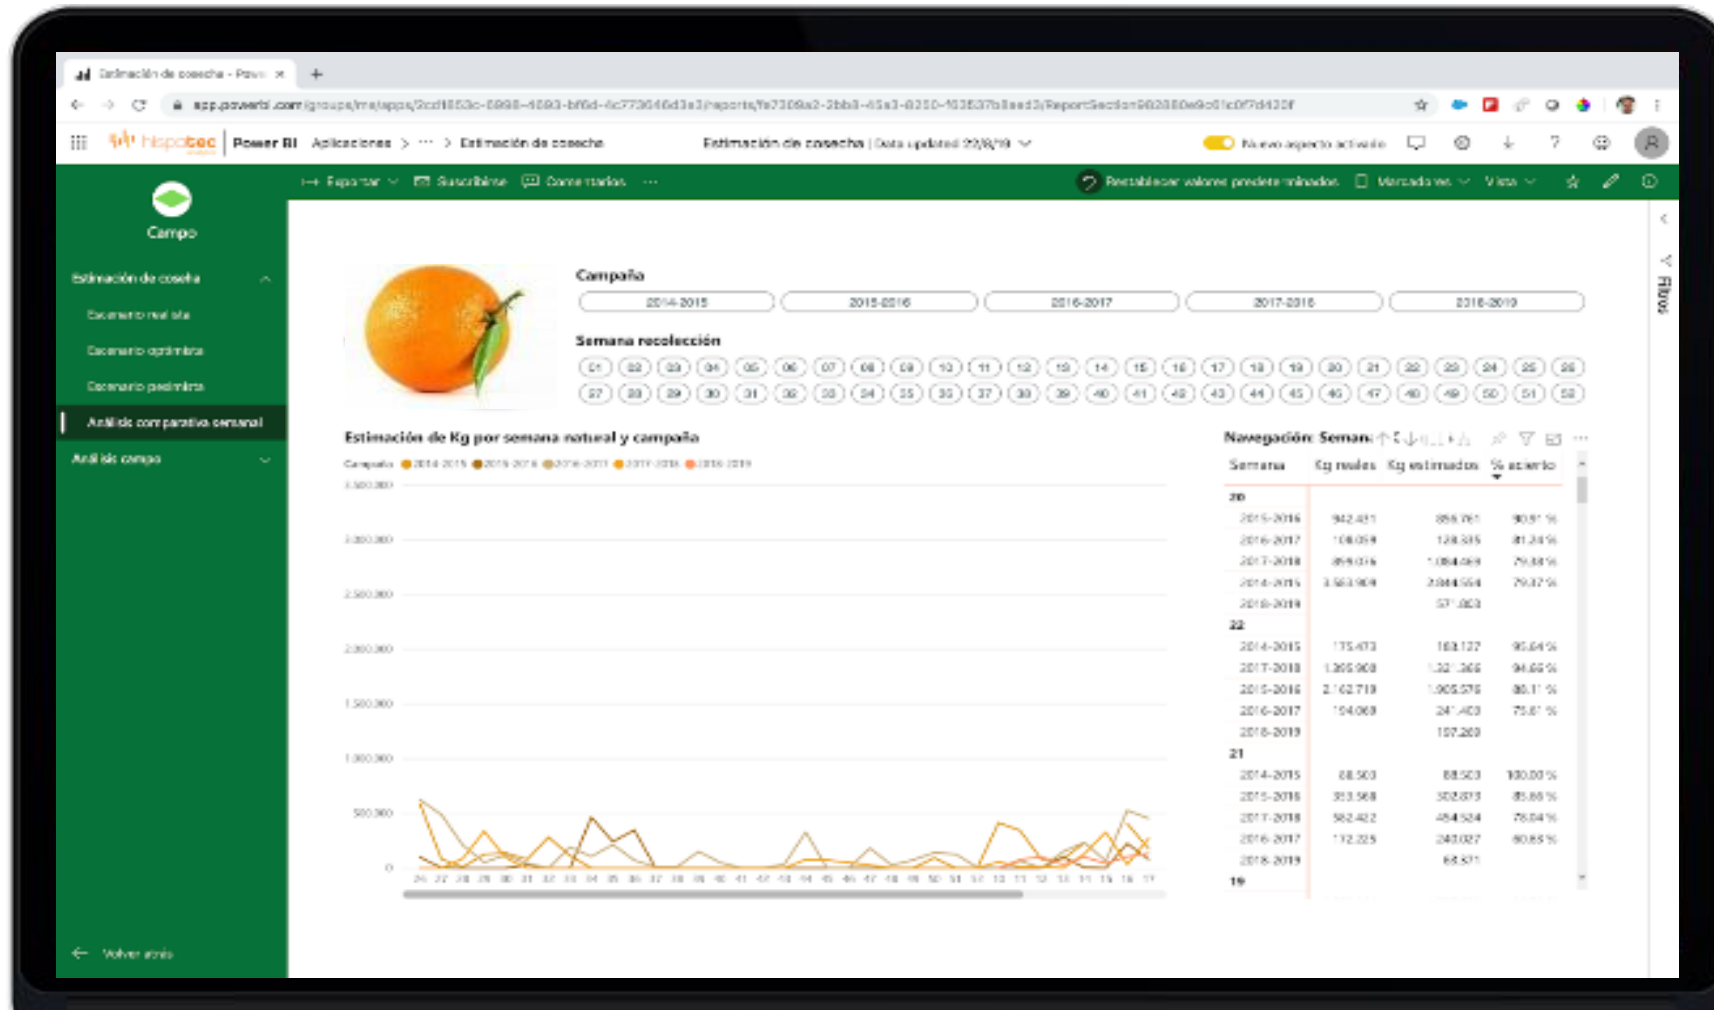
Estimación de cosecha - Powe ×

+

app.powerbi.com/groups/me/apps/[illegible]/reports/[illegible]/ReportSection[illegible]

hispatec | Power BI   Aplicaciones > ··· > Estimación de cosecha

Estimación de cosecha | Data updated 22/8/19

Nuevo aspecto activado

Campo

Estimación de cosecha

Escenario realista

Escenario optimista

Escenario pesimista

Análisis comparativa semanal

Análisis campo

Volver atrás

Exportar   Suscribirse   Comentarios   ···

Restablecer valores predeterminados   Marcadores   Vista

Filtros

Campaña

2014-2015 | 2015-2016 | 2016-2017 | 2017-2018 | 2018-2019

Semana recolección

01 02 03 04 05 06 07 08 09 10 11 12 13 14 15 16 17 18 19 20 21 22 23 24 25 26
27 28 29 30 31 32 33 34 35 36 37 38 39 40 41 42 43 44 45 46 47 48 49 50 51 52

Estimación de Kg por semana natural y campaña

Campaña ● 2014-2015 ● 2015-2016 ● 2016-2017 ● 2017-2018 ● 2018-2019

3.500.000
3.000.000
2.500.000
2.000.000
1.500.000
1.000.000
500.000
0

Navegación: Semana

| Semana | Kg reales | Kg estimados | % acierto |
|---|---|---|---|
| 20 | | | |
| 2015-2016 | 942.431 | 856.761 | 90.91 % |
| 2016-2017 | 108.059 | 128.335 | 81.24 % |
| 2017-2018 | 859.016 | 1.084.469 | 79.84 % |
| 2014-2015 | 3.563.909 | 2.844.554 | 79.87 % |
| 2018-2019 | | 57.803 | |
| 22 | | | |
| 2014-2015 | 175.473 | 168.127 | 95.64 % |
| 2017-2018 | 1.395.908 | 1.32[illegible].366 | 94.66 % |
| 2015-2016 | 2.162.719 | 1.905.576 | 88.11 % |
| 2016-2017 | 194.069 | 241.403 | 75.61 % |
| 2018-2019 | | 107.200 | |
| 21 | | | |
| 2014-2015 | 88.503 | 88.503 | 100.00 % |
| 2015-2016 | 353.568 | 302.873 | 85.66 % |
| 2017-2018 | 582.422 | 454.524 | 78.04 % |
| 2016-2017 | 172.225 | 240.027 | 60.63 % |
| 2018-2019 | | 68.571 | |
| 19 | | | |